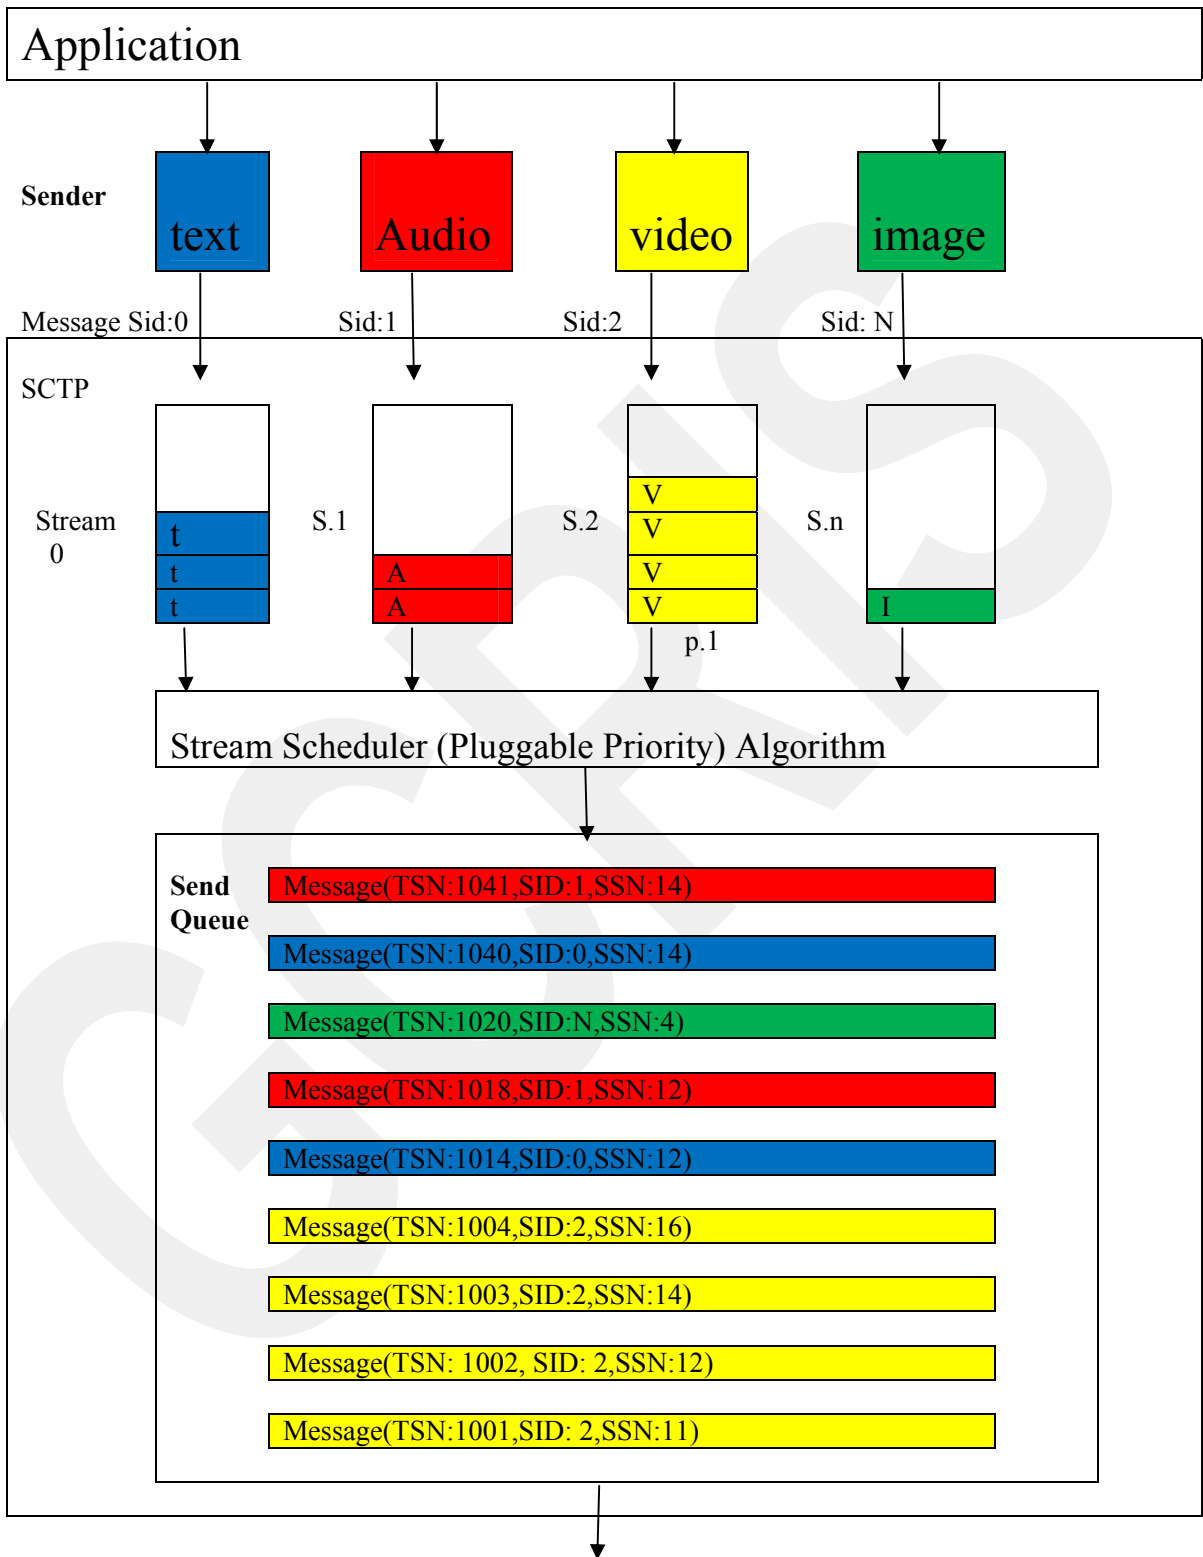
Application

Sender

text

Audio

video

image

Message Sid:0

Sid:1

Sid:2

Sid: N

SCTP

Stream 0

t

t

t

S.1

A

A

S.2

V

V

V

V

p.1

S.n

I

Stream Scheduler (Pluggable Priority) Algorithm

Send Queue

Message(TSN:1041,SID:1,SSN:14)

Message(TSN:1040,SID:0,SSN:14)

Message(TSN:1020,SID:N,SSN:4)

Message(TSN:1018,SID:1,SSN:12)

Message(TSN:1014,SID:0,SSN:12)

Message(TSN:1004,SID:2,SSN:16)

Message(TSN:1003,SID:2,SSN:14)

Message(TSN: 1002, SID: 2,SSN:12)

Message(TSN:1001,SID: 2,SSN:11)